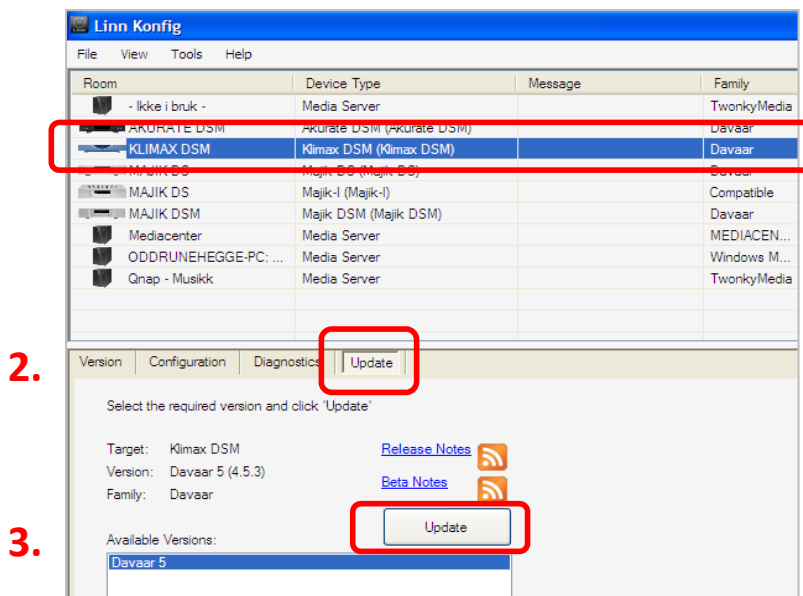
Linn Konfig

File View Tools Help

| Room | Device Type | Message | Family |
|---|---|---|---|
| - Ikke i bruk - | Media Server | | TwonkyMedia |
| AKURATE DSM | Akurate DSM (Akurate DSM) | | Davaar |
| KLIMAX DSM | Klimax DSM (Klimax DSM) | | Davaar |
| MAJIK DS | Majik DS (Majik DS) | | Davaar |
| MAJIK DS | Majik-I (Majik-I) | | Compatible |
| MAJIK DSM | Majik DSM (Majik DSM) | | Davaar |
| Mediacenter | Media Server | | MEDIACEN... |
| ODDRUNEHEGGE-PC: ... | Media Server | | Windows M... |
| Qnap - Musikk | Media Server | | TwonkyMedia |

2.

Version Configuration Diagnostics Update

Select the required version and click 'Update'

Target: Klimax DSM
Version: Davaar 5 (4.5.3)
Family: Davaar

Release Notes
Beta Notes

3.

Update

Available Versions:
Davaar 5